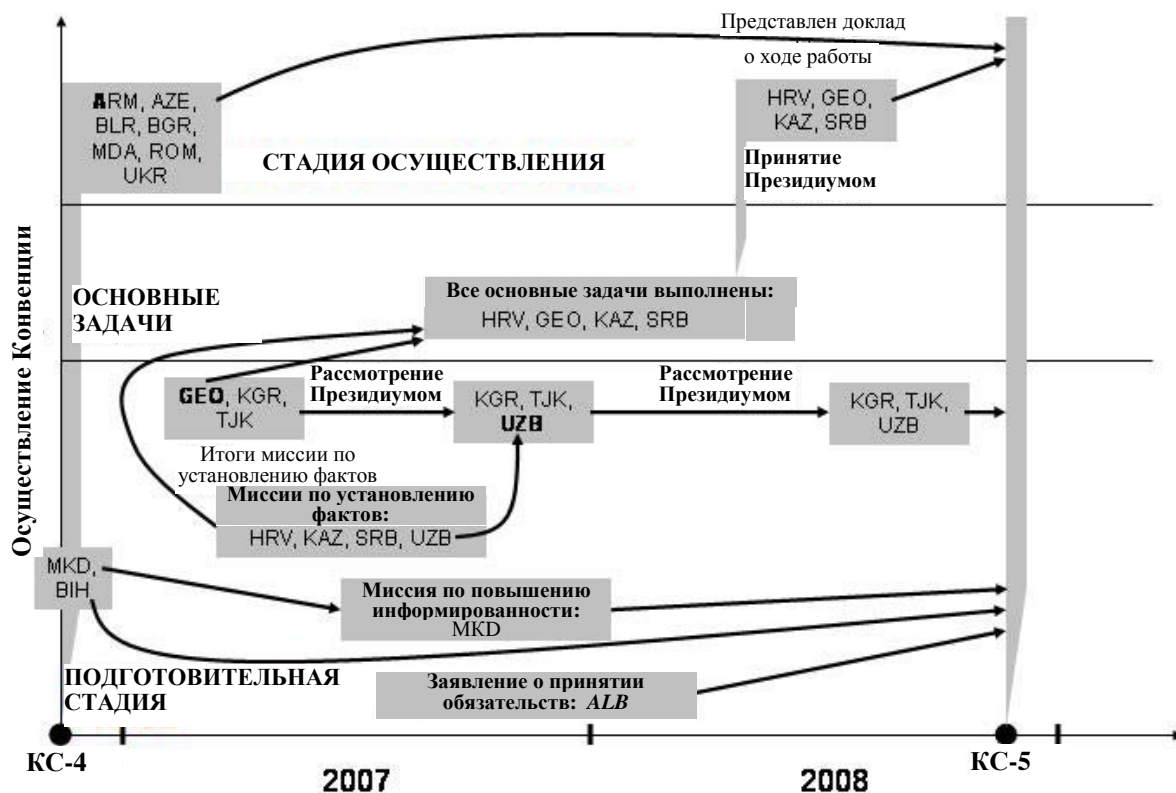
Осуществление Конвенции

Представлен доклад о ходе работы

ARM, AZE, BLR, BGR, MDA, ROM, UKR

СТАДИЯ ОСУЩЕСТВЛЕНИЯ

HRV, GEO, KAZ, SRB

Принятие Президиумом

ОСНОВНЫЕ ЗАДАЧИ

Все основные задачи выполнены: HRV, GEO, KAZ, SRB

GEO, KGR, TJK

Рассмотрение Президиумом

KGR, TJK, UZB

Рассмотрение Президиумом

KGR, TJK, UZB

Итоги миссии по установлению фактов

Миссии по установлению фактов: HRV, KAZ, SRB, UZB

MKD, BIH

Миссия по повышению информированности: MKD

ПОДГОТОВИТЕЛЬНАЯ СТАДИЯ

Заявление о принятии обязательств: ALB

КС-4

2007

2008

КС-5